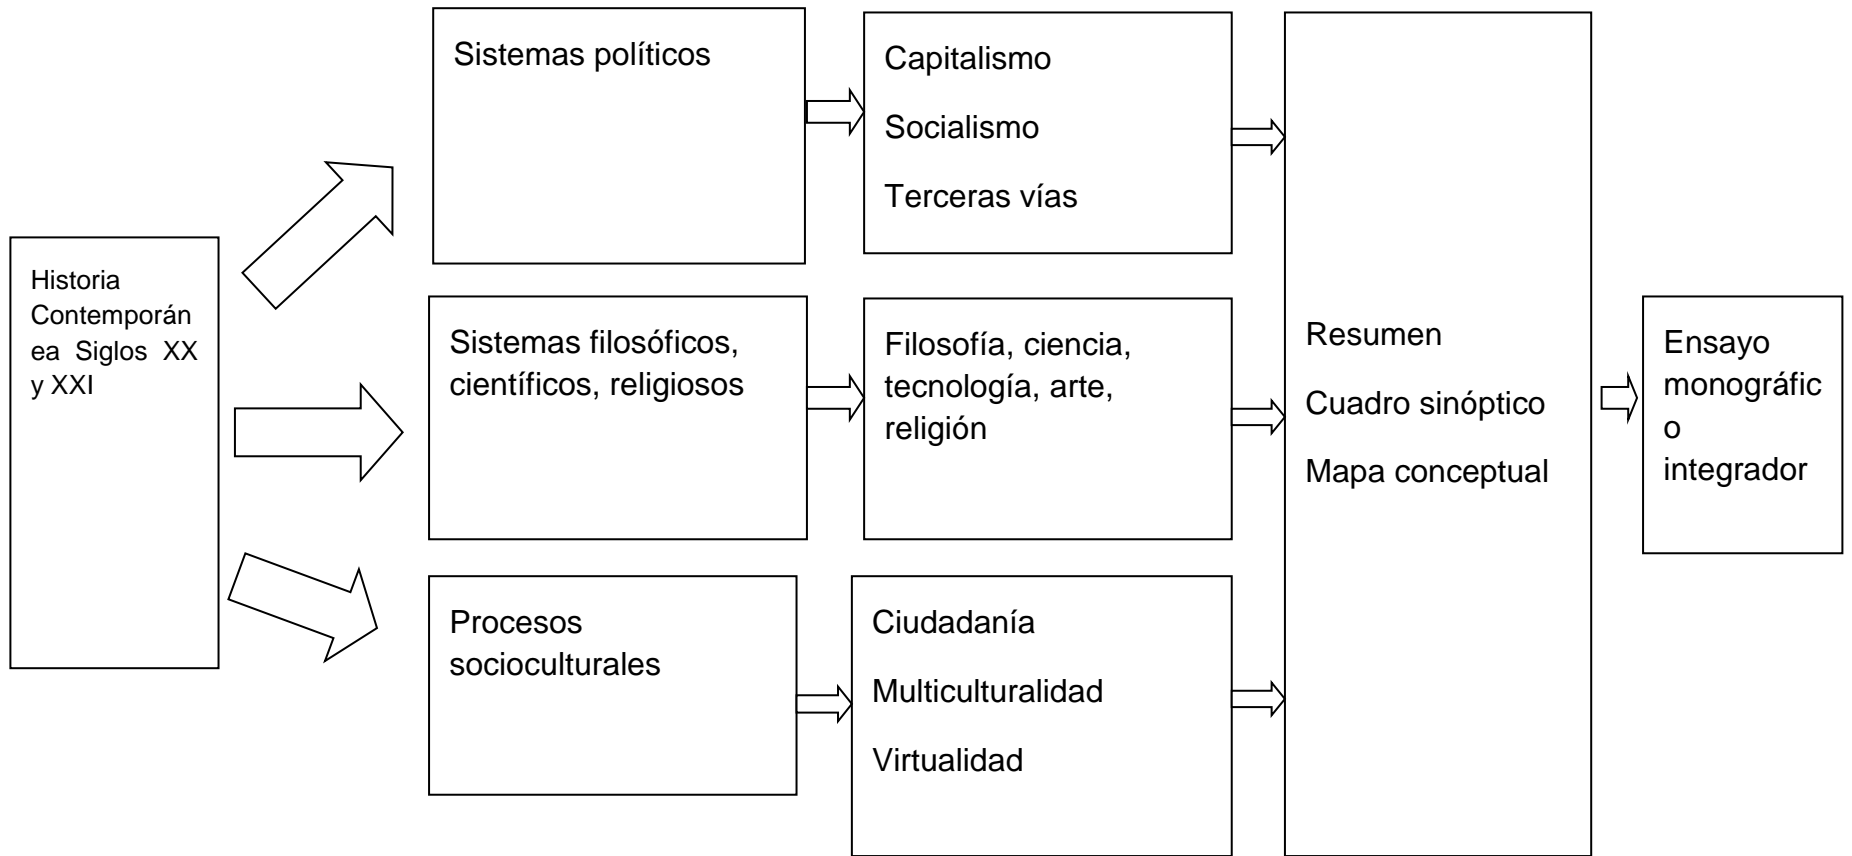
Historia Contemporánea Siglos XX y XXI

Sistemas políticos

Capitalismo

Socialismo

Terceras vías

Sistemas filosóficos, científicos, religiosos

Filosofía, ciencia, tecnología, arte, religión

Procesos socioculturales

Ciudadanía

Multiculturalidad

Virtualidad

Resumen

Cuadro sinóptico

Mapa conceptual

Ensayo monográfico o integrador